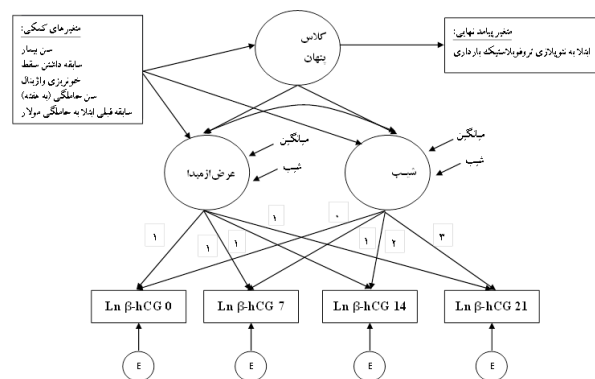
متغیرهای کمکی:
سن بیمار
سابقه داشتن سقط
خونریزی واژینال
سن حاملگی (به هفته)
سابقه قبلی ابتلا به حاملگی مولار

کلاس پنهان

متغیر پیامد نهایی:
ابتلا به نئوپلازی تروفوبلاستیک بارداری

میانگین
شیب
عرض از مبدا

میانگین
شیب
شیب

۱
۱
۱
۱
۰
۱
۲
۳

Ln β-hCG 0
Ln β-hCG 7
Ln β-hCG 14
Ln β-hCG 21

E
E
E
E